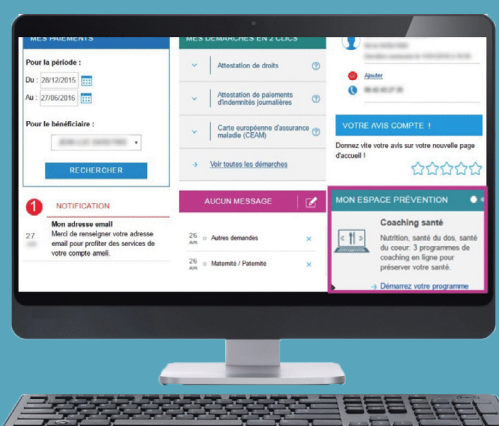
MES PAIEMENTS

Pour la période :

Du : 28/12/2015

Au : 27/06/2016

Pour le bénéficiaire :

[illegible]

RECHERCHER

1 NOTIFICATION

27 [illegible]

Mon adresse email

Merci de renseigner votre adresse email pour profiter des services de votre compte ameli.

MES DÉMARCHES EN 2 CLICS

Attestation de droits

Attestation de paiements d'indemnités journalières

Carte européenne d'assurance maladie (CEAM)

+ Voir toutes les démarches

AUCUN MESSAGE

26 AVR Autres demandes

26 AVR Maternité / Paternité

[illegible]

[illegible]

Ajouter

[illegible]

VOTRE AVIS COMPTE !

Donnez vite votre avis sur votre nouvelle page d'accueil !

MON ESPACE PRÉVENTION

Coaching santé

Nutrition, santé du dos, santé du coeur: 3 programmes de coaching en ligne pour préserver votre santé.

→ Démarrez votre programme